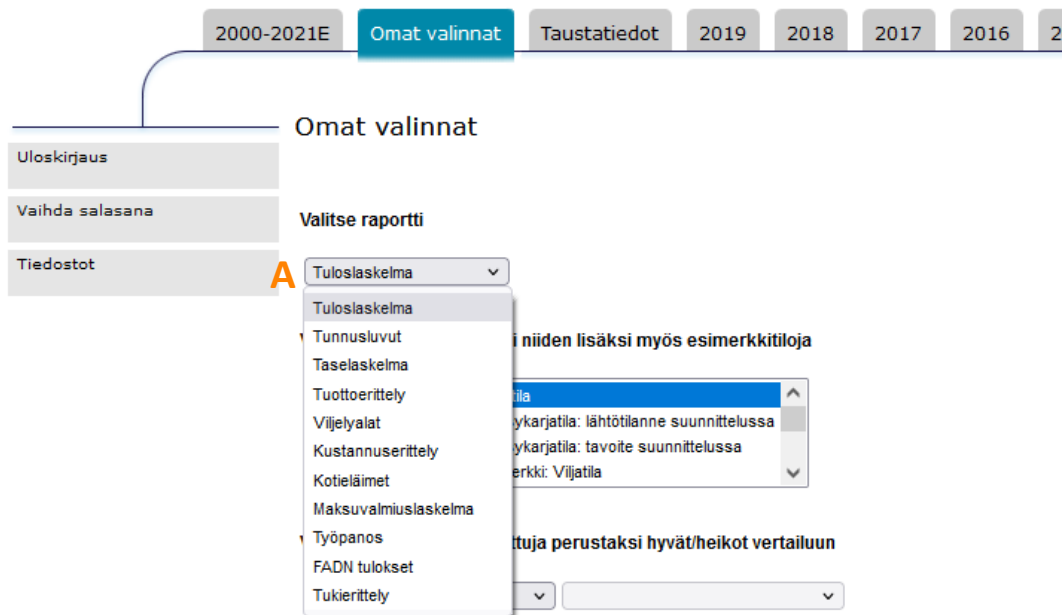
2000-2021E Omat valinnat Taustatiedot 2019 2018 2017 2016 2

Omat valinnat

Uloskirjaus

Vaihda salasana

Tiedostot

Valitse raportti

A

Tuloslaskelma

Tuloslaskelma
Tunnusluvut
Taselaskelma
Tuottoerittely
Viljelyalat
Kustannuserittely
Kotieläimet
Maksuvalmiuslaskelma
Työpanos
FADN tulokset
Tukierittely

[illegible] i niiden lisäksi myös esimerkkitiloja

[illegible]tila
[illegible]ykarjatila: lähtötilanne suunnittelussa
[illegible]ykarjatila: tavoite suunnittelussa
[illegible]erkki: Viljatila

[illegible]ttuja perustaksi hyvät/heikot vertailuun